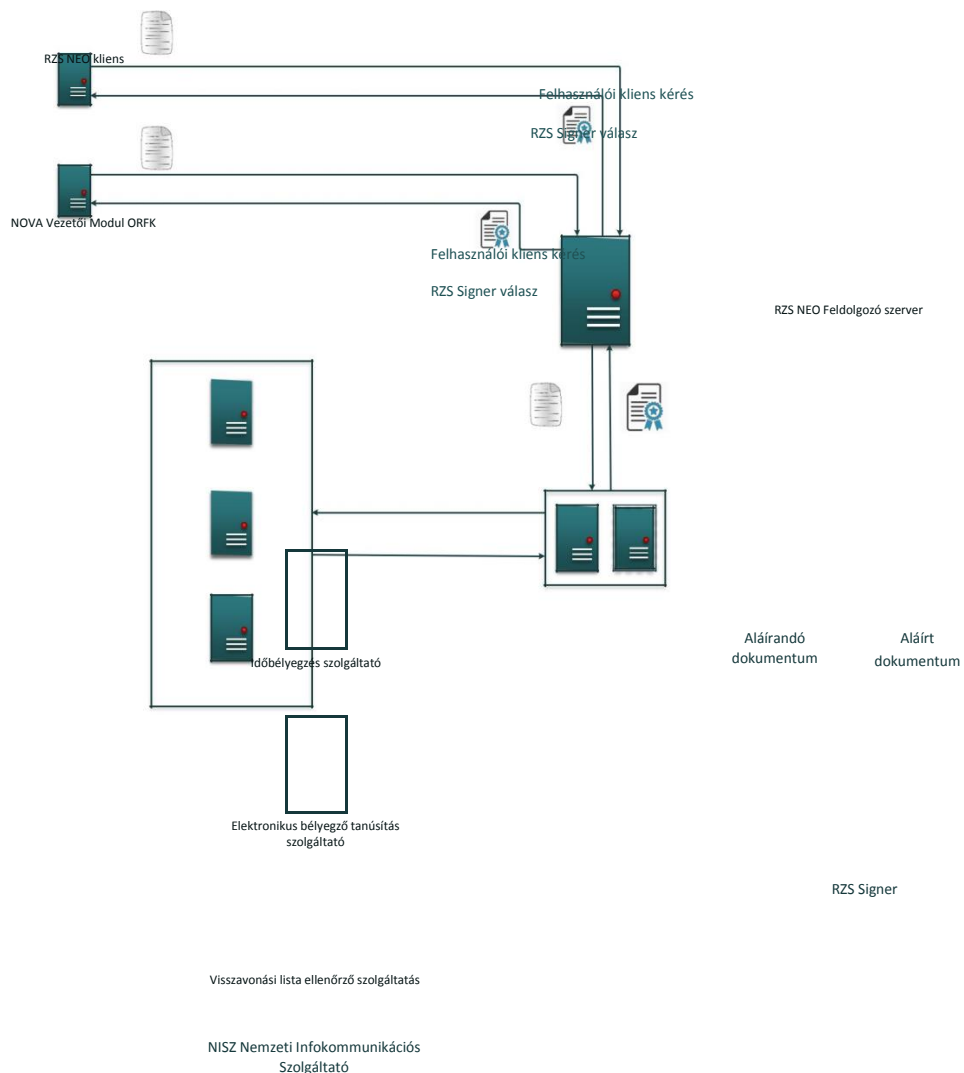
RZS NEO kliens

Felhasználói kliens kérés

RZS Signer válasz

NOVA Vezetői Modul ORFK

Felhasználói kliens kérés

RZS Signer válasz

RZS NEO Feldolgozó szerver

Időbélyegzés szolgáltató

Aláírandó dokumentum

Aláírt dokumentum

Elektronikus bélyegző tanúsítás szolgáltató

RZS Signer

Visszavonási lista ellenőrző szolgáltatás

NISZ Nemzeti Infokommunikációs Szolgáltató